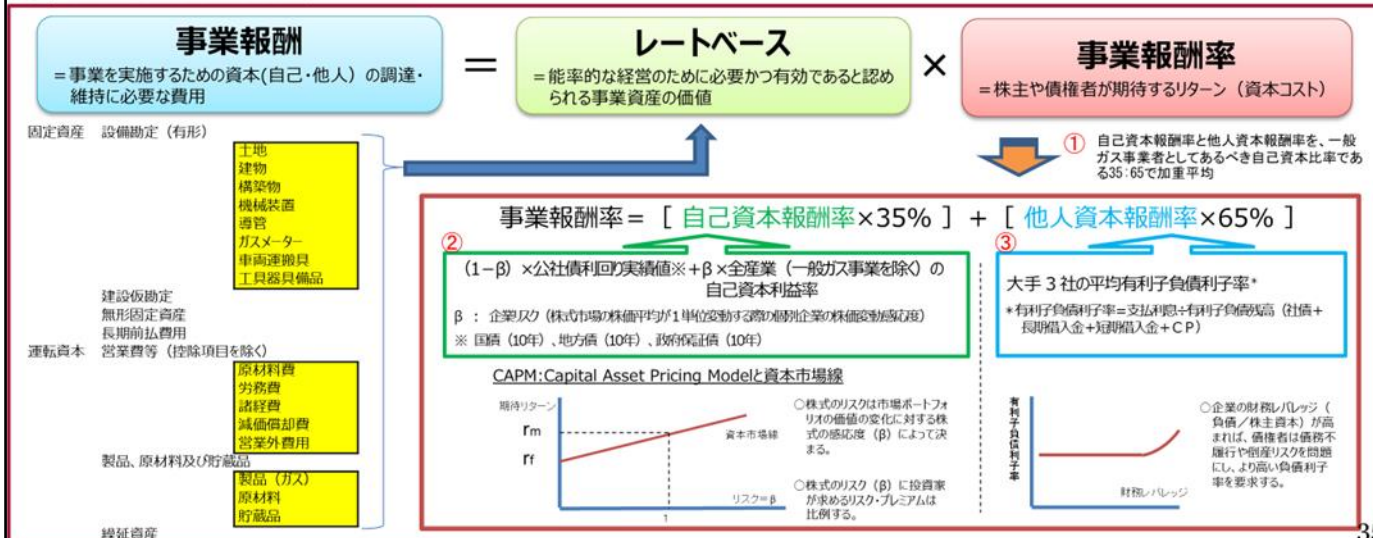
事業報酬
＝事業を実施するための資本(自己・他人）の調達・維持に必要な費用

＝

レートベース
＝能率的な経営のために必要かつ有効であると認められる事業資産の価値

×

事業報酬率
＝株主や債権者が期待するリターン（資本コスト）

固定資産　設備勘定（有形）
土地
建物
構築物
機械装置
導管
ガスメーター
車両運搬具
工具器具備品
建設仮勘定
無形固定資産
長期前払費用
運転資本　営業費等（控除項目を除く）
原材料費
労務費
諸経費
減価償却費
営業外費用
製品、原材料及び貯蔵品
製品（ガス）
原材料
貯蔵品
繰延資産

① 自己資本報酬率と他人資本報酬率を、一般ガス事業者としてあるべき自己資本比率である35：65で加重平均

事業報酬率＝［ 自己資本報酬率×35% ］＋［ 他人資本報酬率×65% ］

②
(1－β）×公社債利回り実績値※＋β×全産業（一般ガス事業を除く）の自己資本利益率
β ： 企業リスク（株式市場の株価平均が1単位変動する際の個別企業の株価変動感応度）
※ 国債（10年）、地方債（10年）、政府保証債（10年）

③
大手３社の平均有利子負債利子率*
*有利子負債利子率＝支払利息÷有利子負債残高（社債＋長期借入金＋短期借入金＋CP）

CAPM:Capital Asset Pricing Modelと資本市場線

期待リターン
rm
rf
資本市場線
リスク＝β
1

○株式のリスクは市場ポートフォリオの価値の変化に対する株式の感応度（β）によって決まる。
○株式のリスク（β）に投資家が求めるリスク・プレミアムは比例する。

有利子負債利子率
財務レバレッジ

○企業の財務レバレッジ（負債／株主資本）が高まれば、債権者は債務不履行や倒産リスクを問題にし、より高い負債利子率を要求する。

35